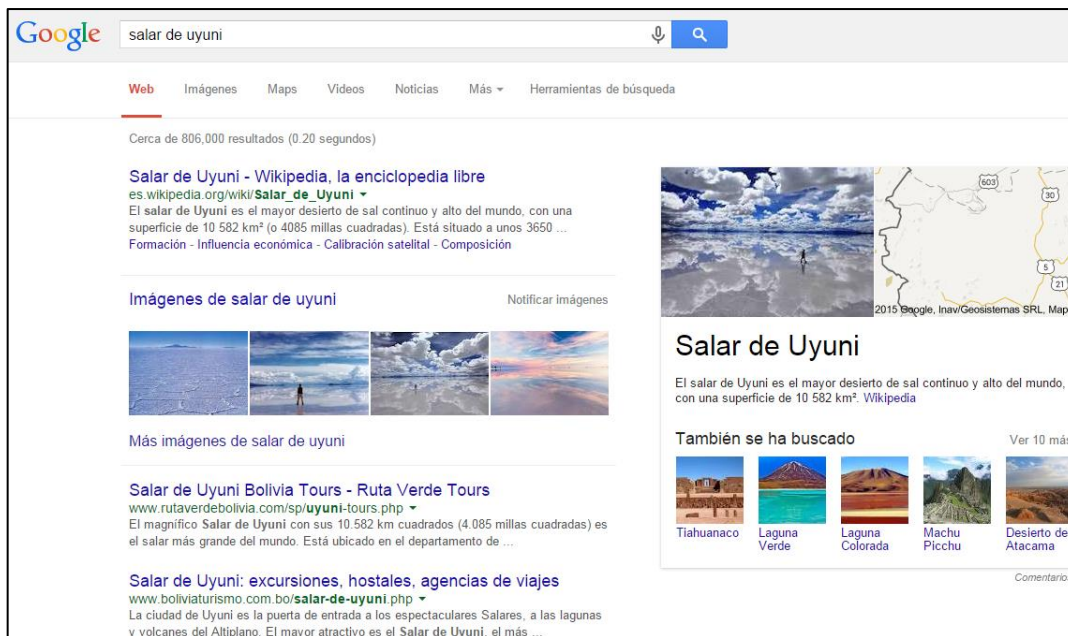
Google

salar de uyuni

Web Imágenes Maps Videos Noticias Más ▾ Herramientas de búsqueda

Cerca de 806,000 resultados (0.20 segundos)

Salar de Uyuni - Wikipedia, la enciclopedia libre
es.wikipedia.org/wiki/Salar_de_Uyuni ▾
El salar de Uyuni es el mayor desierto de sal continuo y alto del mundo, con una superficie de 10 582 km² (o 4085 millas cuadradas). Está situado a unos 3650 ...
Formación - Influencia económica - Calibración satelital - Composición

Imágenes de salar de uyuni

Notificar imágenes

Más imágenes de salar de uyuni

Salar de Uyuni Bolivia Tours - Ruta Verde Tours
www.rutaverdebolivia.com/sp/uyuni-tours.php ▾
El magnífico Salar de Uyuni con sus 10.582 km cuadrados (4.085 millas cuadradas) es el salar más grande del mundo. Está ubicado en el departamento de ...

Salar de Uyuni: excursiones, hostales, agencias de viajes
www.boliviaturismo.com.bo/salar-de-uyuni.php ▾
La ciudad de Uyuni es la puerta de entrada a los espectaculares Salares, a las lagunas y volcanes del Altiplano. El mayor atractivo es el Salar de Uyuni, el más ...

603 30 5 21
2015 Google, Inav/Geosistemas SRL, Map

Salar de Uyuni

El salar de Uyuni es el mayor desierto de sal continuo y alto del mundo, con una superficie de 10 582 km². Wikipedia

También se ha buscado

Ver 10 más

Tiahuanaco
Laguna Verde
Laguna Colorada
Machu Picchu
Desierto de Atacama

Comentario